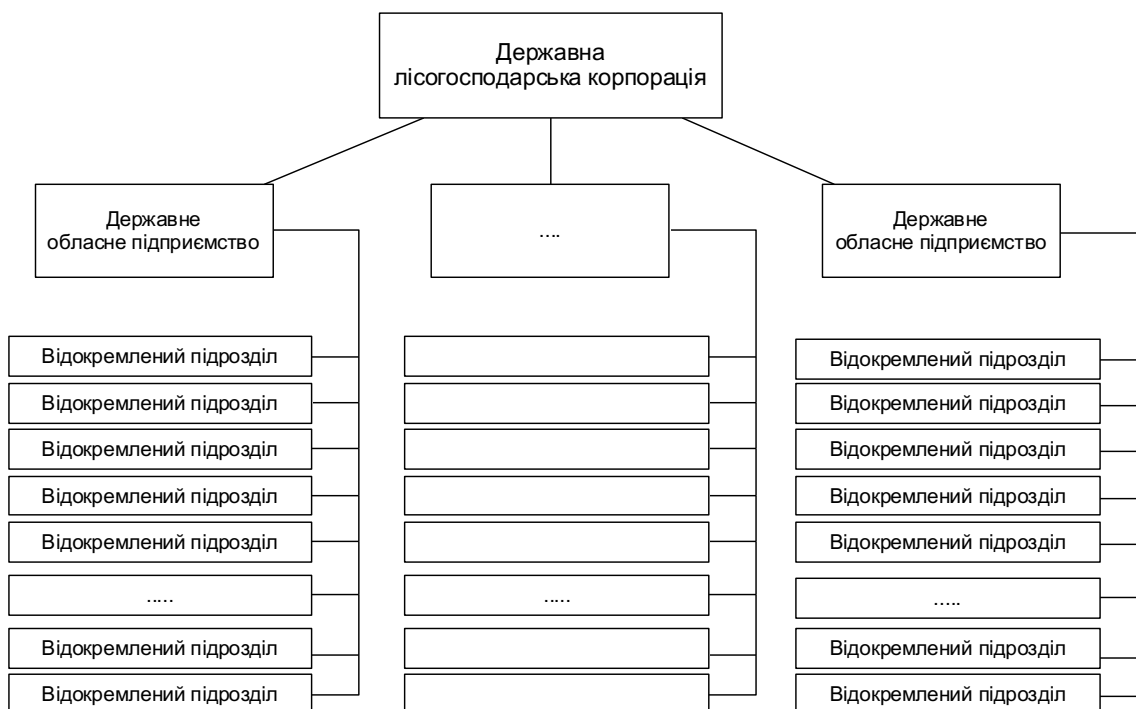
Державна лісогосподарська корпорація

Державне обласне підприємство

....

Державне обласне підприємство

Відокремлений підрозділ
Відокремлений підрозділ
Відокремлений підрозділ
Відокремлений підрозділ
Відокремлений підрозділ
.....
Відокремлений підрозділ
Відокремлений підрозділ

.....

Відокремлений підрозділ
Відокремлений підрозділ
Відокремлений підрозділ
Відокремлений підрозділ
Відокремлений підрозділ
.....
Відокремлений підрозділ
Відокремлений підрозділ